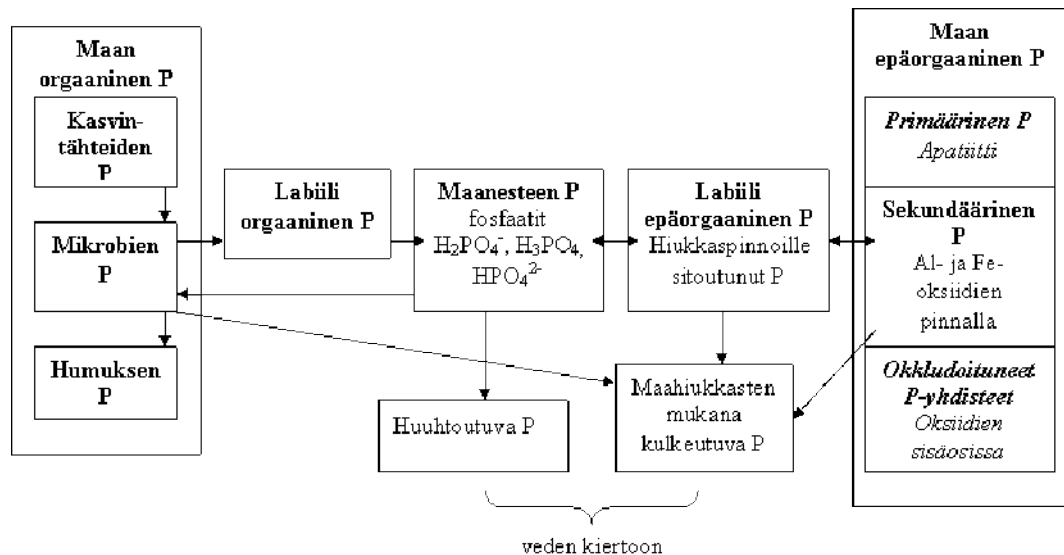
Maan orgaaninen P

Kasvintähteiden P

Mikrobien P

Humuksen P

Labiili orgaaninen P

Maanesteen P fosfaatit $H_2PO_4^-$, $H_3PO_4$, $HPO_4^{2-}$

Labiili epäorgaaninen P Hiukkaspinnoille sitoutunut P

Maan epäorgaaninen P

Primäärinen P Apatiitti

Sekundäärinen P Al- ja Fe-oksidien pinnalla

Okkludoituneet P-yhdisteet Oksidien sisäosissa

Huuhtoutuva P

Maahiukkasten mukana kulkeutuva P

veden kiertoon